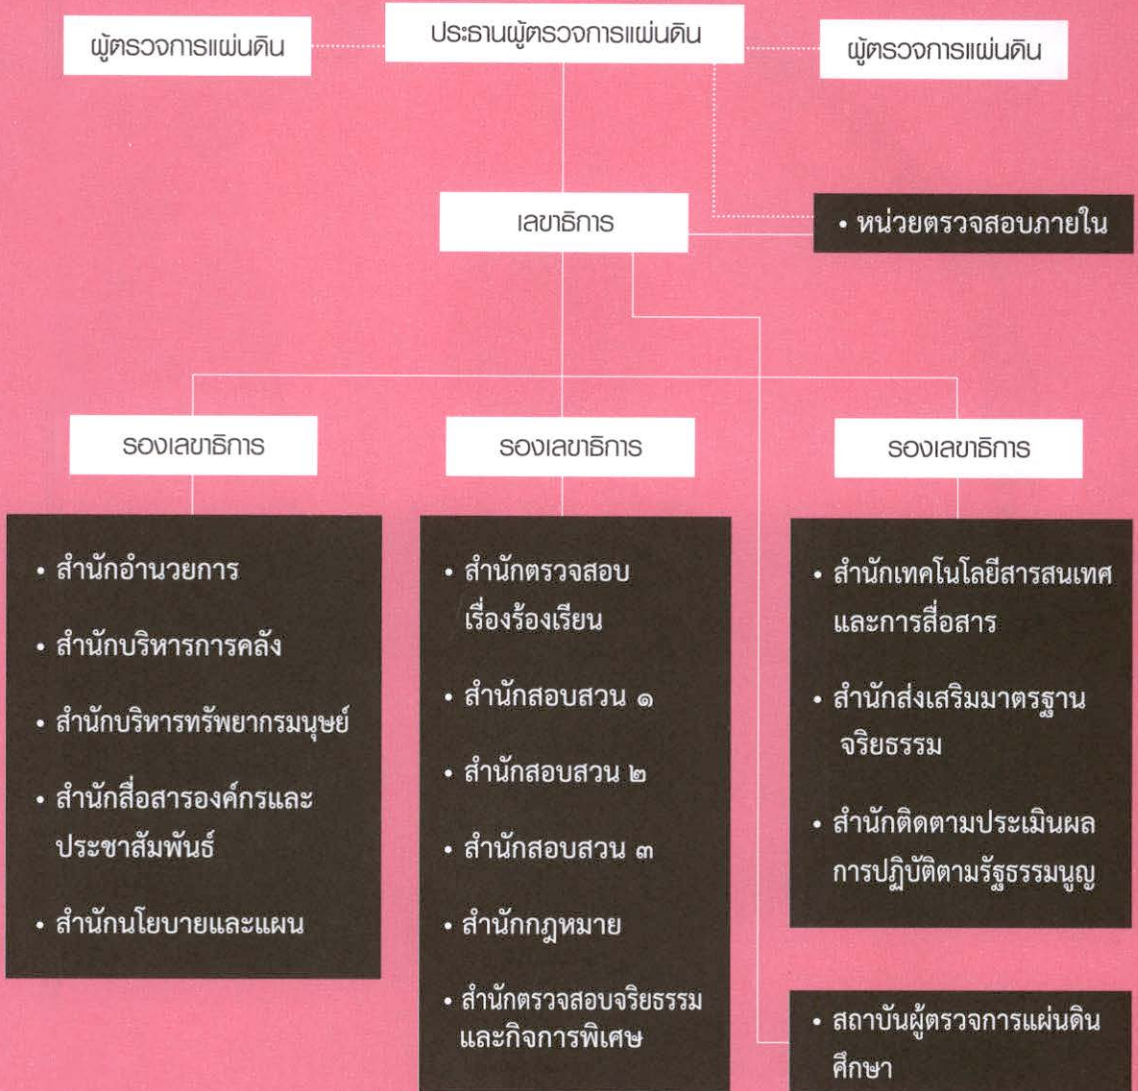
ผู้ตรวจการแผ่นดิน

ประธานผู้ตรวจการแผ่นดิน

ผู้ตรวจการแผ่นดิน

เลขาธิการ

• หน่วยตรวจสอบภายใน

รองเลขาธิการ

รองเลขาธิการ

รองเลขาธิการ

• สำนักอำนวยการ
• สำนักบริหารการคลัง
• สำนักบริหารทรัพยากรมนุษย์
• สำนักสื่อสารองค์กรและประชาสัมพันธ์
• สำนักนโยบายและแผน

• สำนักตรวจสอบเรื่องร้องเรียน
• สำนักสอบสวน ๑
• สำนักสอบสวน ๒
• สำนักสอบสวน ๓
• สำนักกฎหมาย
• สำนักตรวจสอบจริยธรรมและกิจการพิเศษ

• สำนักเทคโนโลยีสารสนเทศและการสื่อสาร
• สำนักส่งเสริมมาตรฐานจริยธรรม
• สำนักติดตามประเมินผลการปฏิบัติตามรัฐธรรมนูญ

• สถาบันผู้ตรวจการแผ่นดินศึกษา